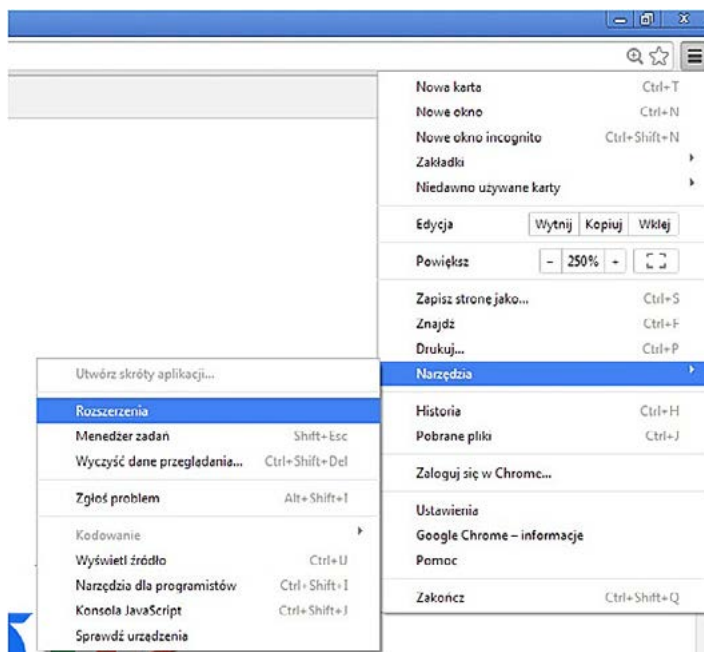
Nowa karta Ctrl+T
Nowe okno Ctrl+N
Nowe okno incognito Ctrl+Shift+N
Zakładki
Niedawno używane karty

Edycja Wytnij Kopiuj Wklej

Powiększ - 250% +

Zapisz stronę jako... Ctrl+S
Znajdź Ctrl+F
Drukuj... Ctrl+P
Narzędzia

Historia Ctrl+H
Pobrane pliki Ctrl+J

Zaloguj się w Chrome...

Ustawienia
Google Chrome – informacje
Pomoc

Zakończ Ctrl+Shift+Q

Utwórz skróty aplikacji...

Rozszerzenia
Menedżer zadań Shift+Esc
Wyczyść dane przeglądania... Ctrl+Shift+Del

Zgłoś problem Alt+Shift+I

Kodowanie
Wyświetl źródło Ctrl+U
Narzędzia dla programistów Ctrl+Shift+I
Konsola JavaScript Ctrl+Shift+J
Sprawdź urządzenia